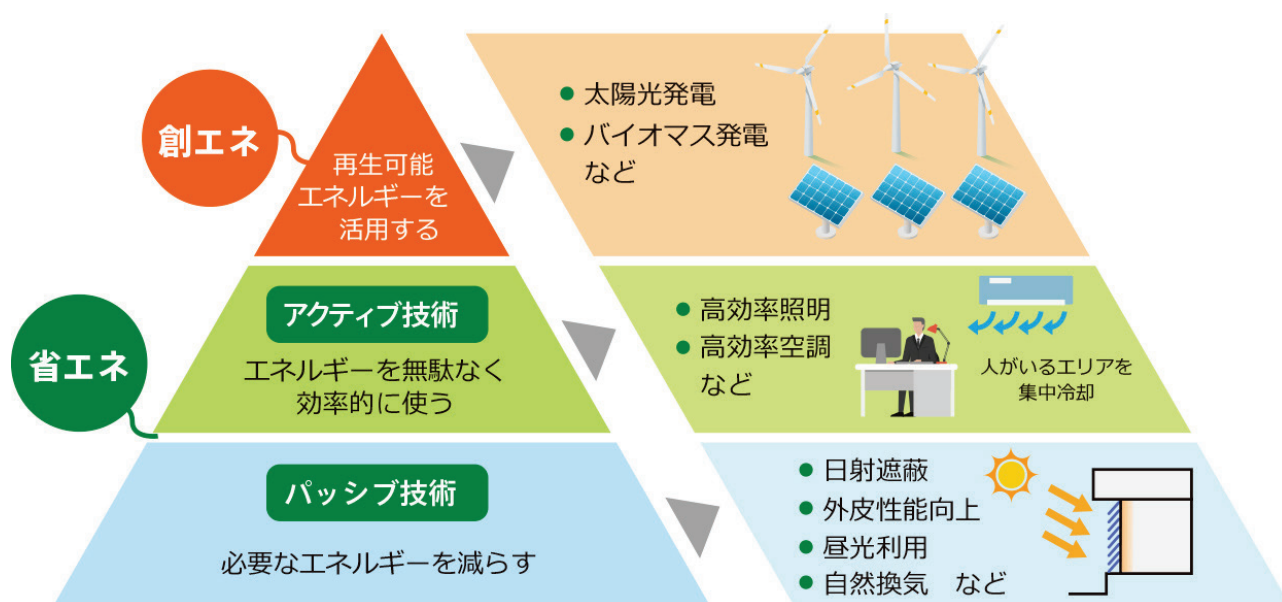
創エネ

再生可能エネルギーを活用する

● 太陽光発電
● バイオマス発電
など

省エネ

アクティブ技術

エネルギーを無駄なく効率的に使う

● 高効率照明
● 高効率空調
など

人がいるエリアを集中冷却

パッシブ技術

必要なエネルギーを減らす

● 日射遮蔽
● 外皮性能向上
● 昼光利用
● 自然換気　など